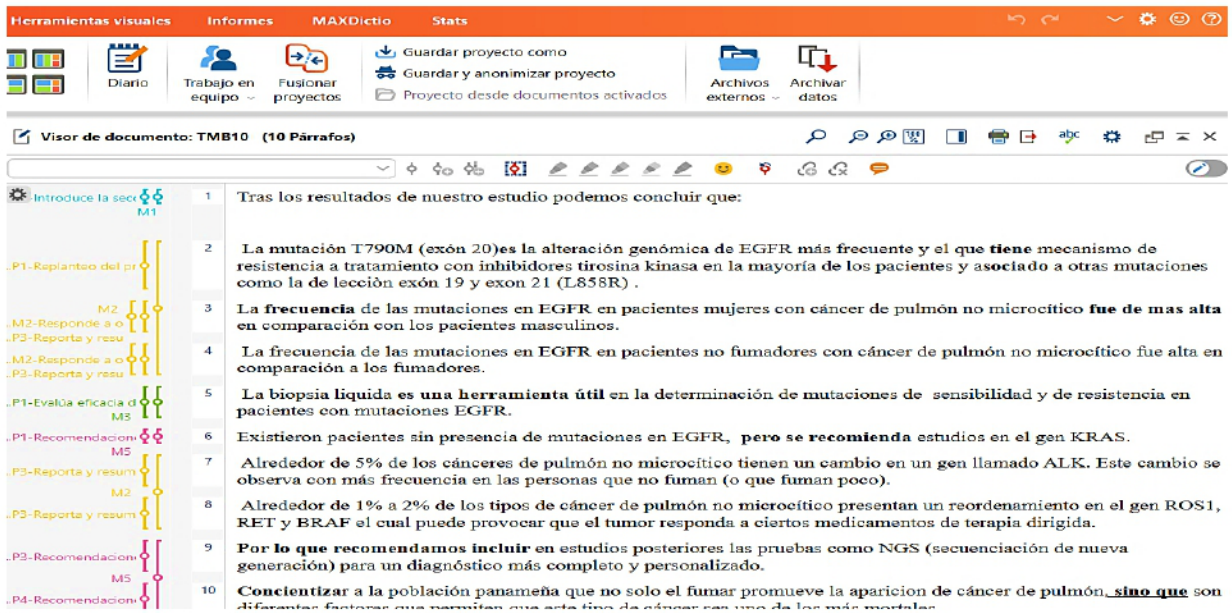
Herramientas visuales Informes MAXDictio Stats

Diario Trabajo en equipo Fusionar proyectos Guardar proyecto como Guardar y anonimizar proyecto Proyecto desde documentos activados Archivos externos Archivar datos

Visor de documento: TMB10 (10 Párrafos)

Introduce la secc M1
1 Tras los resultados de nuestro estudio podemos concluir que:

.P1-Replanteo del pr
2 La mutación T790M (exón 20)es la alteración genómica de EGFR más frecuente y el que tiene mecanismo de resistencia a tratamiento con inhibidores tirosina kinasa en la mayoría de los pacientes y asociado a otras mutaciones como la de lección exón 19 y exon 21 (L858R) .

M2 .M2-Responde a o .P3-Reporta y resu
3 La frecuencia de las mutaciones en EGFR en pacientes mujeres con cáncer de pulmón no microcítico fue de mas alta en comparación con los pacientes masculinos.

.M2-Responde a o .P3-Reporta y resu
4 La frecuencia de las mutaciones en EGFR en pacientes no fumadores con cáncer de pulmón no microcítico fue alta en comparación a los fumadores.

.P1-Evalúa eficacia d M3
5 La biopsia liquida es una herramienta útil en la determinación de mutaciones de sensibilidad y de resistencia en pacientes con mutaciones EGFR.

.P1-Recomendacion M5
6 Existieron pacientes sin presencia de mutaciones en EGFR, pero se recomienda estudios en el gen KRAS.

.P3-Reporta y resum M2
7 Alrededor de 5% de los cánceres de pulmón no microcítico tienen un cambio en un gen llamado ALK. Este cambio se observa con más frecuencia en las personas que no fuman (o que fuman poco).

.P3-Reporta y resum
8 Alrededor de 1% a 2% de los tipos de cáncer de pulmón no microcítico presentan un reordenamiento en el gen ROS1, RET y BRAF el cual puede provocar que el tumor responda a ciertos medicamentos de terapia dirigida.

.P3-Recomendacion M5
9 Por lo que recomendamos incluir en estudios posteriores las pruebas como NGS (secuenciación de nueva generación) para un diagnóstico más completo y personalizado.

.P4-Recomendacion
10 Concientizar a la población panameña que no solo el fumar promueve la aparicion de cáncer de pulmón, sino que son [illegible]